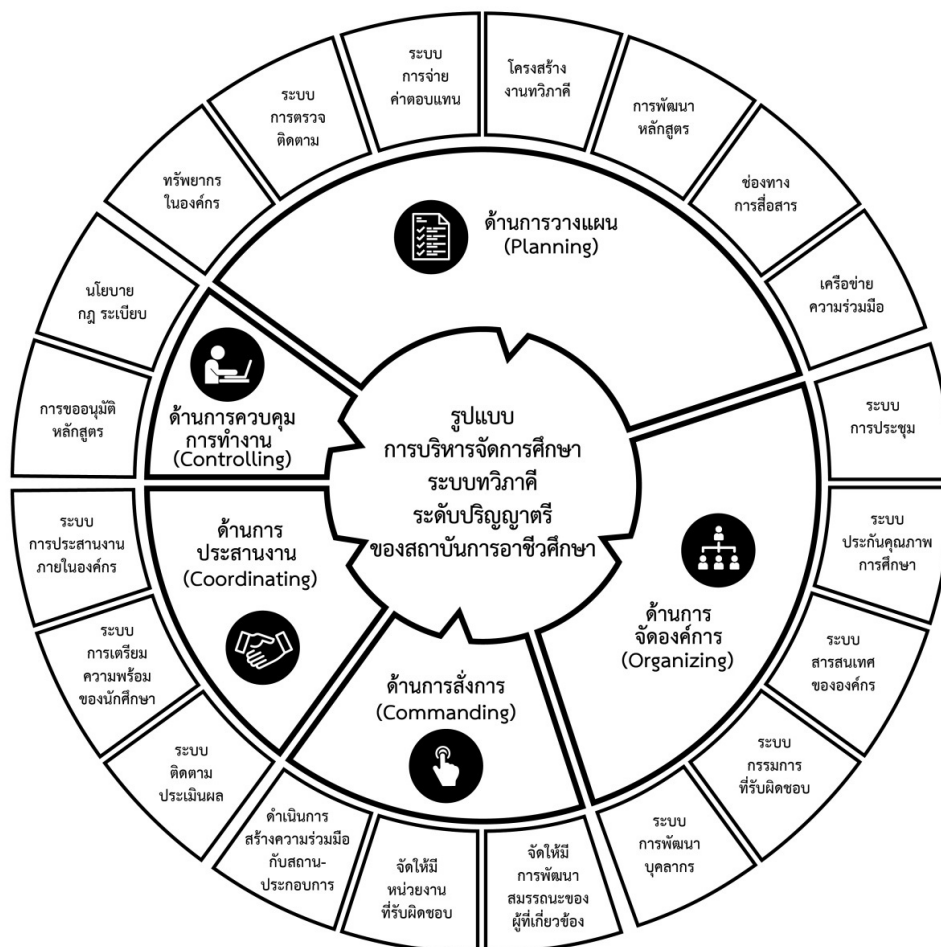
รูปแบบ
การบริหารจัดการศึกษา
ระบบทวิภาคี
ระดับปริญญาตรี
ของสถาบันการอาชีวศึกษา

ด้านการวางแผน
(Planning)

ด้านการจัดองค์การ
(Organizing)

ด้านการสั่งการ
(Commanding)

ด้านการประสานงาน
(Coordinating)

ด้านการควบคุมการทำงาน
(Controlling)

ระบบการจ่ายค่าตอบแทน

โครงสร้างงานทวิภาคี

การพัฒนาหลักสูตร

ช่องทางการสื่อสาร

เครือข่ายความร่วมมือ

ระบบการประชุม

ระบบประกันคุณภาพการศึกษา

ระบบสารสนเทศขององค์กร

ระบบกรรมการที่รับผิดชอบ

ระบบการพัฒนาบุคลากร

จัดให้มีการพัฒนาสมรรถนะของผู้ที่เกี่ยวข้อง

จัดให้มีหน่วยงานที่รับผิดชอบ

ดำเนินการสร้างความร่วมมือกับสถาน-ประกอบการ

ระบบติดตามประเมินผล

ระบบการเตรียมความพร้อมของนักศึกษา

ระบบการประสานงานภายในองค์กร

การขออนุมัติหลักสูตร

นโยบาย กฎ ระเบียบ

ทรัพยากรในองค์กร

ระบบการตรวจติดตาม